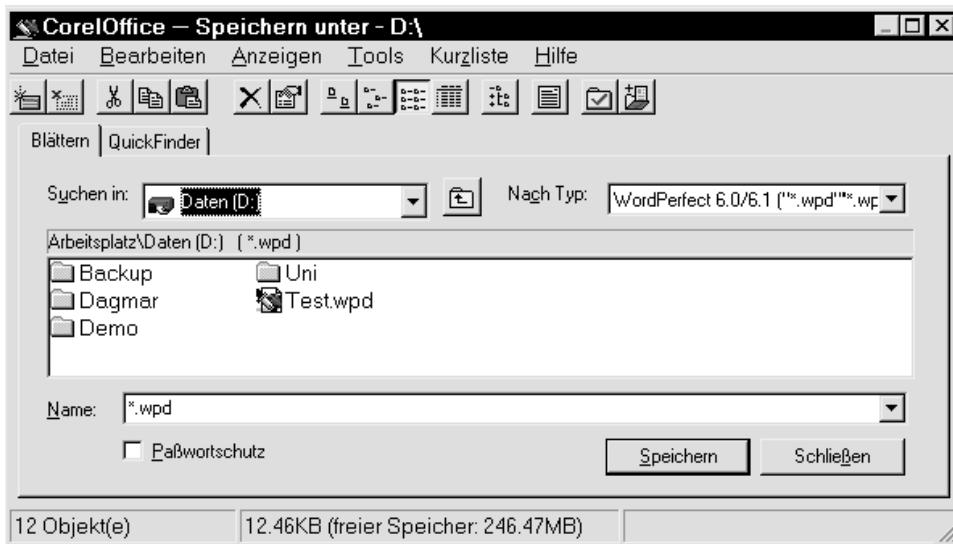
CorelOffice — Speichern unter - D:\

Datei Bearbeiten Anzeigen Tools Kurzliste Hilfe

Blättern | QuickFinder

Suchen in: Daten (D:)

Nach Typ: WordPerfect 6.0/6.1 ("*.wpd""*.wp

Arbeitsplatz\Daten (D:) ( *.wpd )

Backup
Dagmar
Demo
Uni
Test.wpd

Name: *.wpd

Paßwortschutz

Speichern

Schließen

12 Objekt(e)

12.46KB (freier Speicher: 246.47MB)